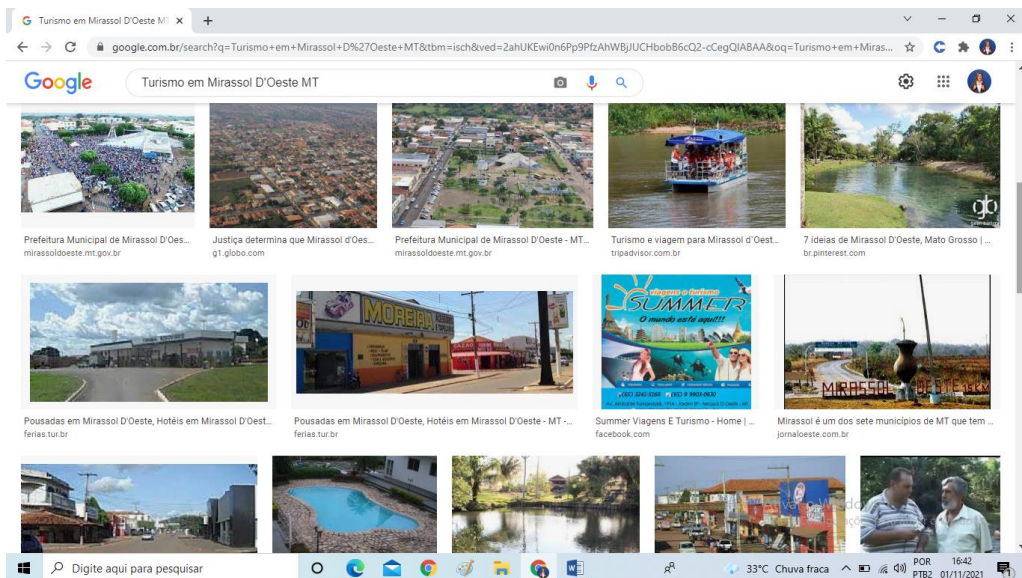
Turismo em Mirassol D'Oeste MT ×

google.com.br/search?q=Turismo+em+Mirassol+D%27Oeste+MT&tbm=isch&ved=2ahUKEwi0n6Pp9PfzAhWBjJUCHbobB6cQ2-cCegQIABAA&oq=Turismo+em+Miras...

Google

Turismo em Mirassol D'Oeste MT

Prefeitura Municipal de Mirassol D'Oes...
mirassoldoeste.mt.gov.br

Justiça determina que Mirassol d'Oes...
g1.globo.com

Prefeitura Municipal de Mirassol D'Oeste - MT...
mirassoldoeste.mt.gov.br

Turismo e viagem para Mirassol d'Oest...
tripadvisor.com.br

7 ideias de Mirassol D'Oeste, Mato Grosso | ...
br.pinterest.com

MOREIRA

Viagens e Turismo
SUMMER
O mundo está aqui!!!

MIRASSOL D'OESTE

Pousadas em Mirassol D'Oeste, Hotéis em Mirassol D'Oest...
ferias.tur.br

Pousadas em Mirassol D'Oeste, Hotéis em Mirassol D'Oeste - MT -...
ferias.tur.br

Summer Viagens E Turismo - Home | ...
facebook.com

Mirassol é um dos sete municípios de MT que tem ...
jornaloeste.com.br

Digite aqui para pesquisar

33°C Chuva fraca

POR PTB2

16:42
01/11/2021